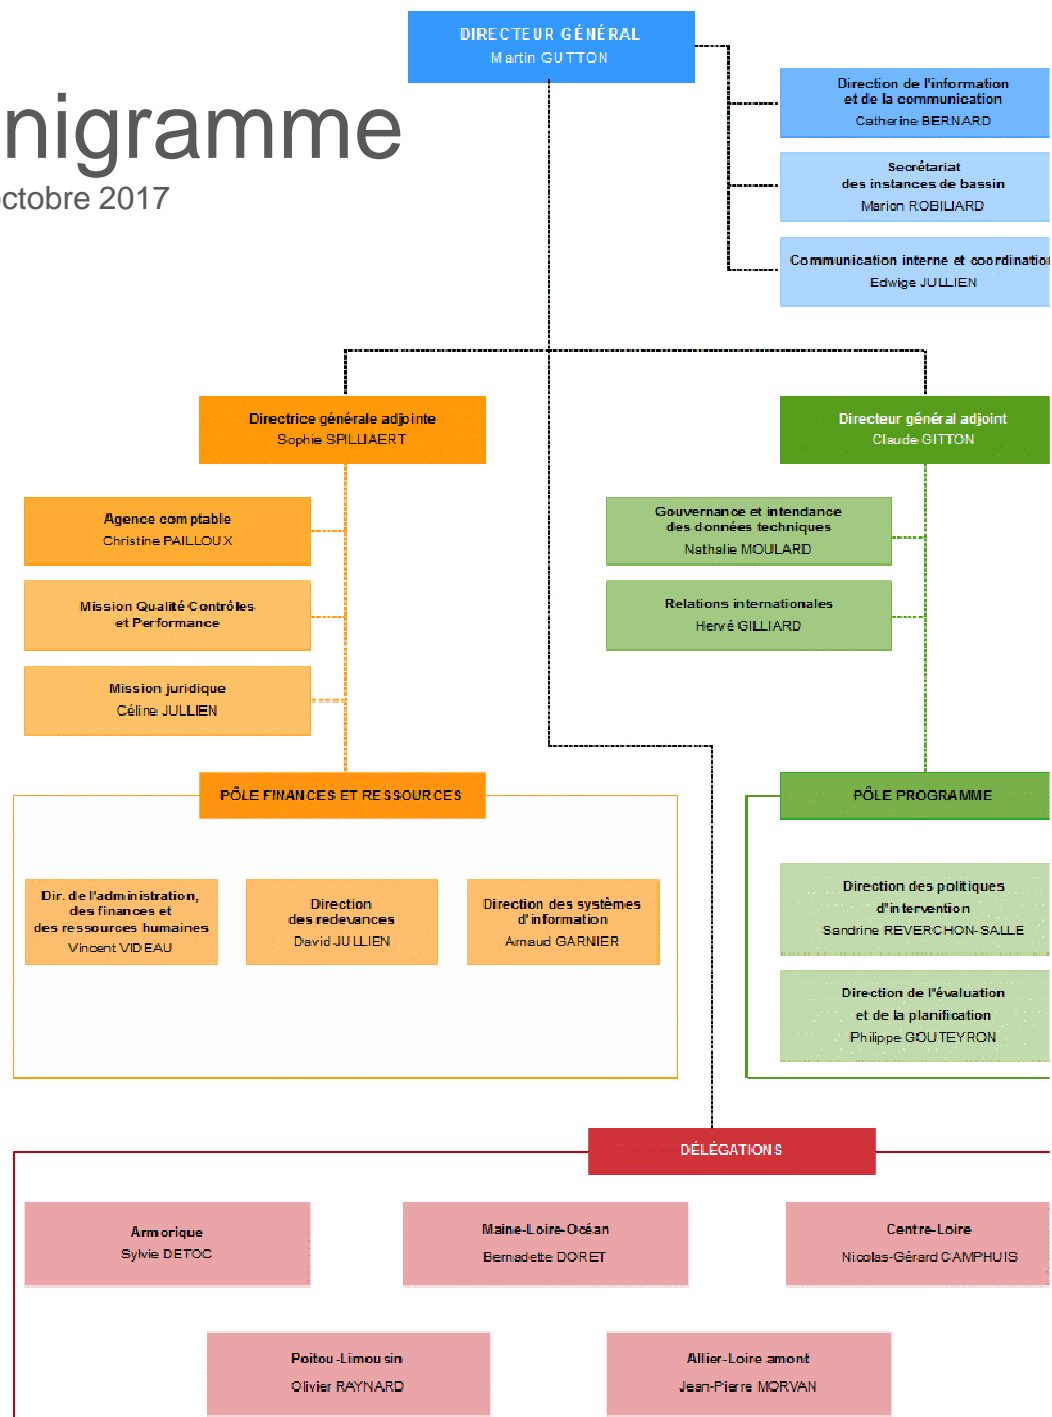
nigramme
ctobre 2017

DIRECTEUR GÉNÉRAL
Martin GUTTON

Direction de l'information et de la communication
Catherine BERNARD

Secrétariat des instances de bassin
Marion ROBILIARD

Communication interne et coordinatio
Edwige JULLIEN

Directrice générale adjointe
Sophie SPILLIAERT

Directeur général adjoint
Claude GITTON

Agence comptable
Christine PAILLOUX

Mission Qualité Contrôles et Performance

Mission juridique
Céline JULLIEN

Gouvernance et intendance des données techniques
Nathalie MOULARD

Relations internationales
Hervé GILLIARD

PÔLE FINANCES ET RESSOURCES

PÔLE PROGRAMME

Dir. de l'administration, des finances et des ressources humaines
Vincent VIDEAU

Direction des redevances
David JULLIEN

Direction des systèmes d'information
Arnaud GARNIER

Direction des politiques d'intervention
Sandrine REVERCHON-SALLE

Direction de l'évaluation et de la planification
Philippe GOUTEYRON

DÉLÉGATIONS

Armorique
Sylvie DETOC

Maine-Loire-Océan
Bernadette DORET

Centre-Loire
Nicolas-Gérard CAMPHUIS

Poitou-Limousin
Olivier RAYNARD

Allier-Loire amont
Jean-Pierre MORVAN